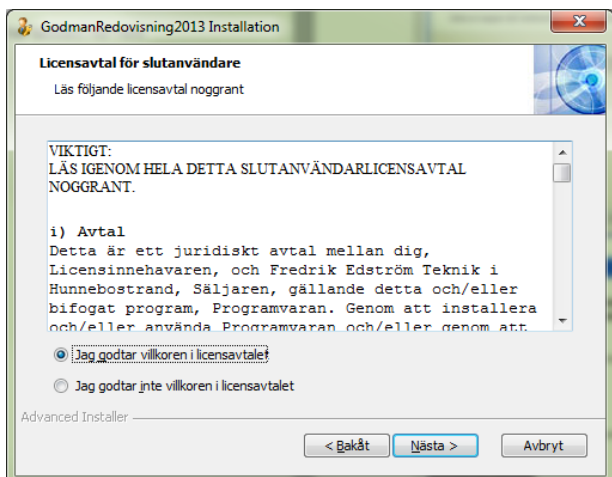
GodmanRedovisning2013 Installation

Licensavtal för slutanvändare

Läs följande licensavtal noggrant

VIKTIGT:
LÄS IGENOM HELA DETTA SLUTANVÄNDARLICENSAVTAL NOGGRANT.

i) Avtal
Detta är ett juridiskt avtal mellan dig, Licensinnehavaren, och Fredrik Edström Teknik i Hunnebostrand, Säljaren, gällande detta och/eller bifogat program, Programvaran. Genom att installera och/eller använda Programvaran och/eller genom att

Jag godtar villkoren i licensavtalet

Jag godtar inte villkoren i licensavtalet

Advanced Installer

< Bakåt

Nästa >

Avbryt